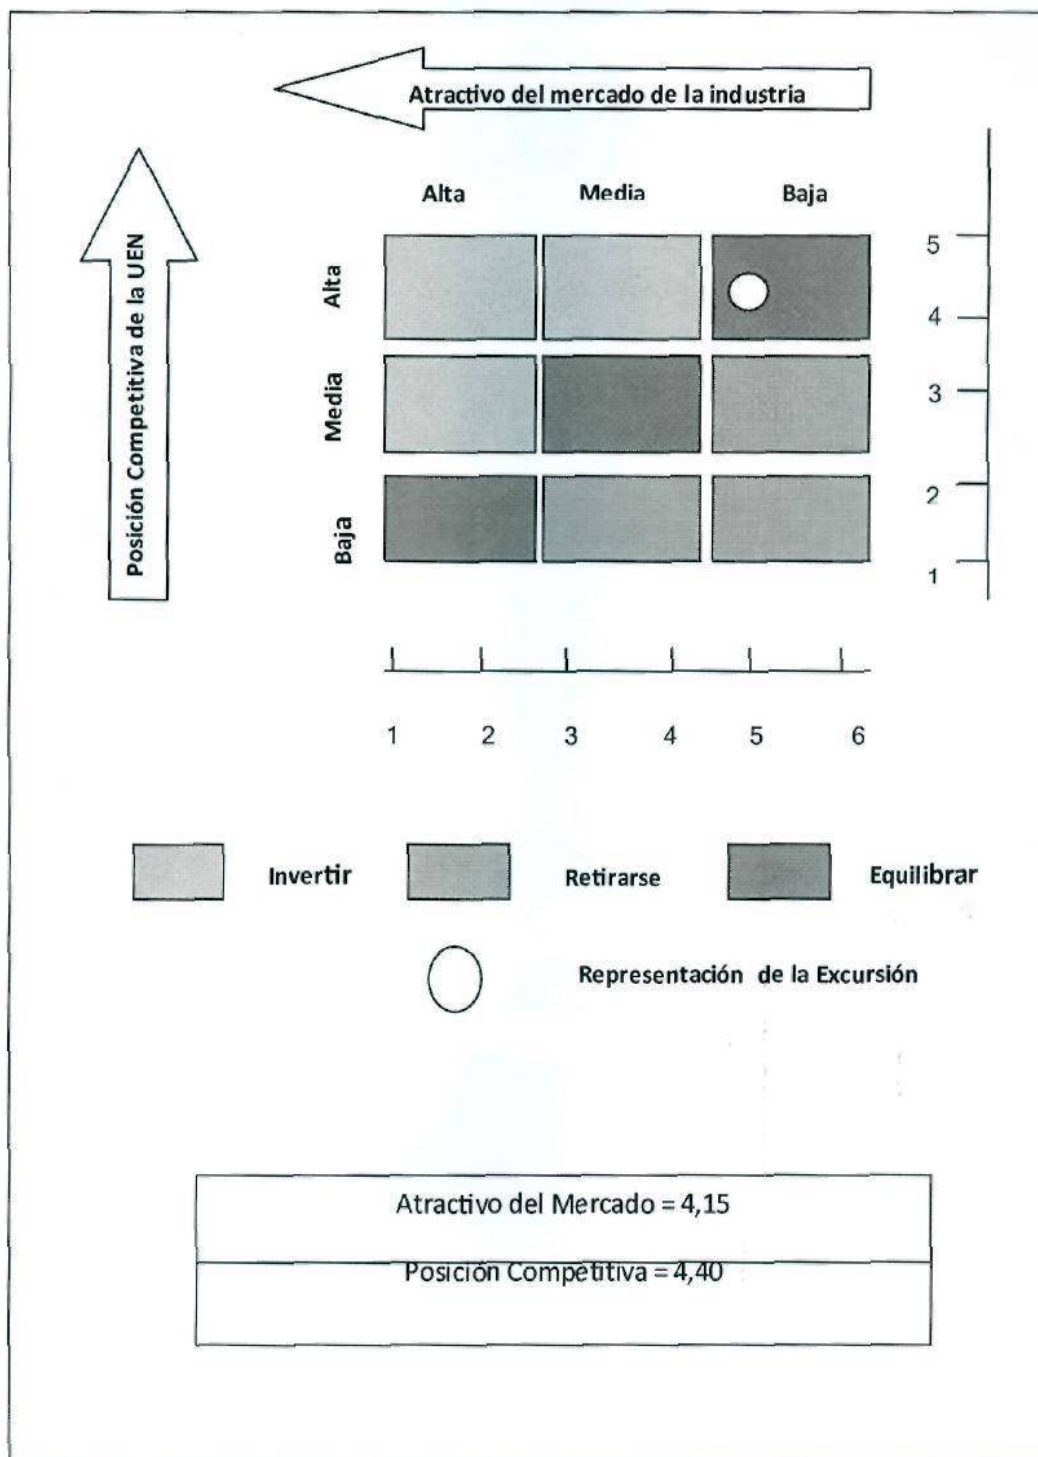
Atractivo del mercado de la industria

Posición Competitiva de la UEN

Alta
Media
Baja

Alta
Media
Baja

5
4
3
2
1

1
2
3
4
5
6

Invertir
Retirarse
Equilibrar

Representación de la Excursión

Atractivo del Mercado = 4,15

Posición Competitiva = 4,40